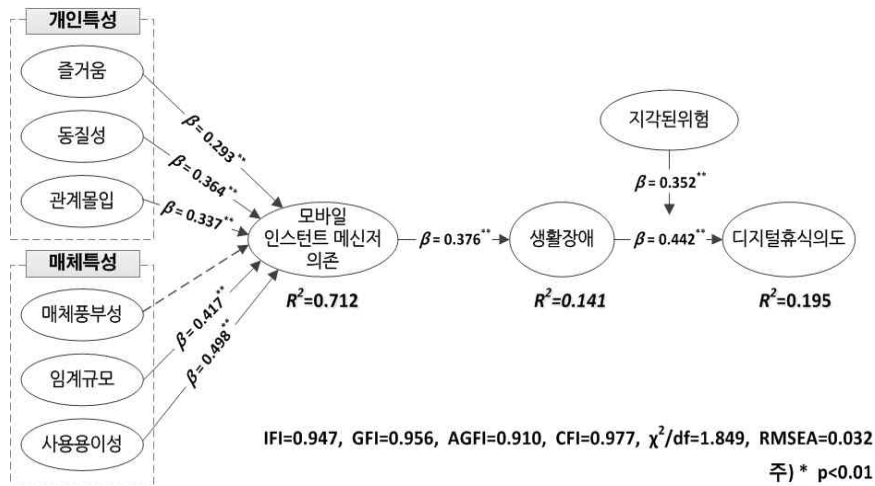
개인특성

즐거움

동질성

관계몰입

매체특성

매체풍부성

임계규모

사용용이성

$\beta = 0.293^{**}$

$\beta = 0.364^{**}$

$\beta = 0.337^{**}$

$\beta = 0.417^{**}$

$\beta = 0.498^{**}$

모바일 인스턴트 메신저 의존

$R^2$=0.712

$\beta = 0.376^{**}$

생활장애

$R^2$=0.141

지각된위험

$\beta = 0.352^{**}$

$\beta = 0.442^{**}$

디지털휴식의도

$R^2$=0.195

IFI=0.947, GFI=0.956, AGFI=0.910, CFI=0.977, $\chi^2$/df=1.849, RMSEA=0.032

주) * p<0.01